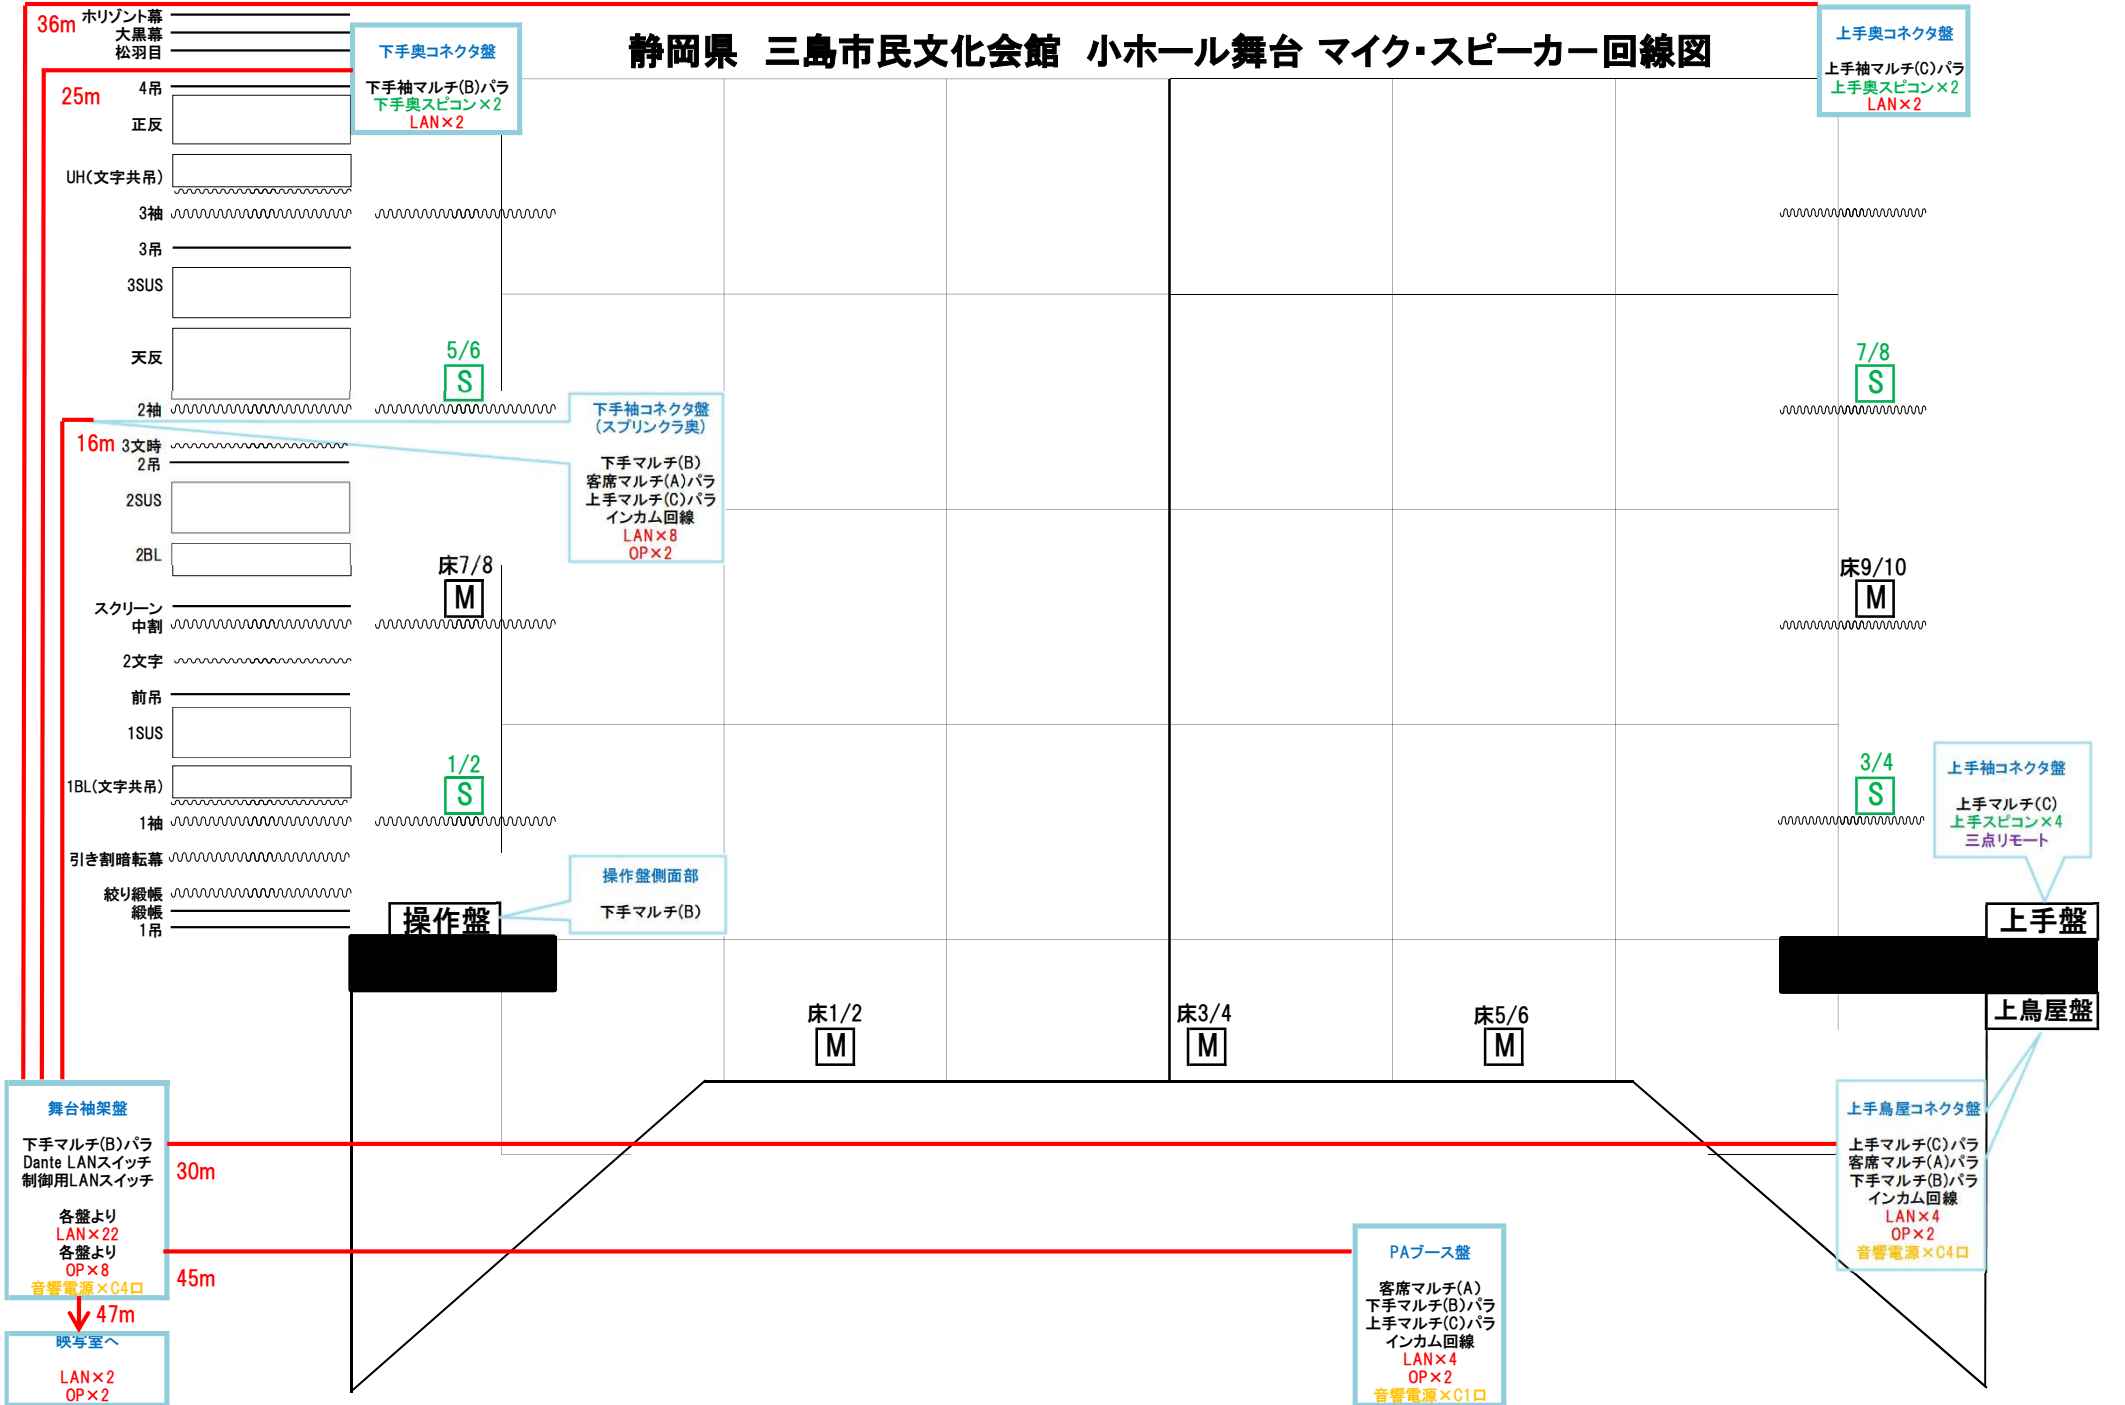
静岡県　三島市民文化会館　小ホール舞台 マイク･スピーカー回線図

36m
ホリゾント幕
大黒幕
松羽目
25m
4吊
正反
UH(文字共吊)
3袖
3吊
3SUS
天反
2袖
16m
3文時
2吊
2SUS
2BL
スクリーン
中割
2文字
前吊
1SUS
1BL(文字共吊)
1袖
引き割暗転幕
絞り緞帳
緞帳
1吊

下手奥コネクタ盤
下手袖マルチ(B)パラ
下手奥スピコン×2
LAN×2

上手奥コネクタ盤
上手袖マルチ(C)パラ
上手奥スピコン×2
LAN×2

5/6
S

7/8
S

下手袖コネクタ盤
(スプリンクラ奥)
下手マルチ(B)
客席マルチ(A)パラ
上手マルチ(C)パラ
インカム回線
LAN×8
OP×2

床7/8
M

床9/10
M

1/2
S

3/4
S

上手袖コネクタ盤
上手マルチ(C)
上手スピコン×4
三点リモート

操作盤側面部
下手マルチ(B)

操作盤

上手盤

上鳥屋盤

床1/2
M

床3/4
M

床5/6
M

舞台袖架盤
下手マルチ(B)パラ
Dante LANスイッチ
制御用LANスイッチ
各盤より
LAN×22
各盤より
OP×8
音響電源×C4口

30m
45m
47m

映写室へ
LAN×2
OP×2

上手鳥屋コネクタ盤
上手マルチ(C)パラ
客席マルチ(A)パラ
下手マルチ(B)パラ
インカム回線
LAN×4
OP×2
音響電源×C4口

PAブース盤
客席マルチ(A)
下手マルチ(B)パラ
上手マルチ(C)パラ
インカム回線
LAN×4
OP×2
音響電源×C1口